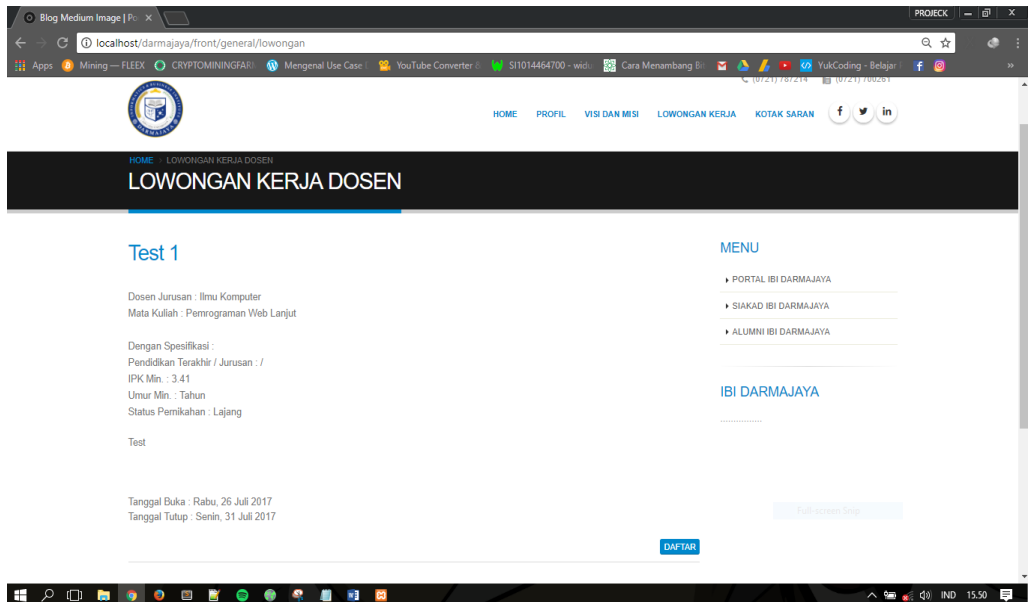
Blog Medium Image | Po ×

PROJECK

localhost/darmajaya/front/general/lowongan

Apps Mining — FLEEX CRYPTOMININGFAR Mengenal Use Case YouTube Converter & SI1014464700 - widu Cara Menambang Bit YukCoding - Belajar

(0721) 787214 (0721) 700261

HOME PROFIL VISI DAN MISI LOWONGAN KERJA KOTAK SARAN

HOME > LOWONGAN KERJA DOSEN

LOWONGAN KERJA DOSEN

Test 1

Dosen Jurusan : Ilmu Komputer
Mata Kuliah : Pemrograman Web Lanjut

Dengan Spesifikasi :
Pendidikan Terakhir / Jurusan : /
IPK Min. : 3.41
Umur Min. : Tahun
Status Pernikahan : Lajang

Test

Tanggal Buka : Rabu, 26 Juli 2017
Tanggal Tutup : Senin, 31 Juli 2017

DAFTAR

MENU

PORTAL IBI DARMAJAYA

SIAKAD IBI DARMAJAYA

ALUMNI IBI DARMAJAYA

IBI DARMAJAYA

Full-screen Snip

IND 15.50